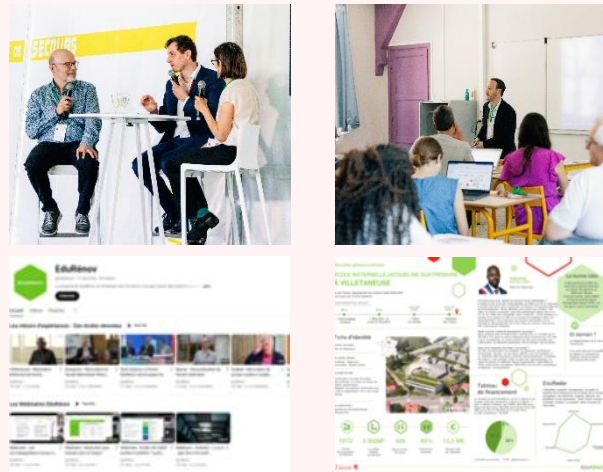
SECOURS

EduRénov

Les retours d'expérience : Des écoles rénovées

Les Webinaires EduRénov

ECOLE MATERNELLE JACQUELINE QUATREMAIRE A VILLETANEUSE

Fiche d'identité

Tableau de financement

EduRéno

Le saviez-vous ?

Et demain ?